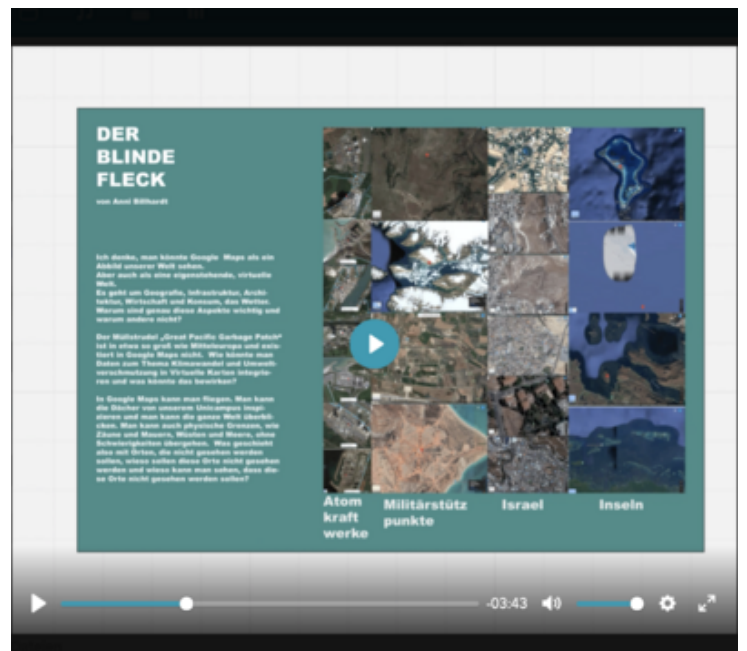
DER BLINDE FLECK

von Anni Billhardt

Ich denke, man könnte Google Maps als ein Abbild unserer Welt sehen. Aber auch als eine eigenstehende, virtuelle Welt. Es geht um Geografie, Infrastruktur, Architektur, Wirtschaft und Konsum, das Wetter. Warum sind genau diese Aspekte wichtig und warum andere nicht?

Der Müllstrudel „Great Pacific Garbage Patch" ist in etwa so groß wie Mitteleuropa und existiert in Google Maps nicht. Wie könnte man Daten zum Thema Klimawandel und Umweltverschmutzung in Virtuelle Karten integrieren und was könnte das bewirken?

In Google Maps kann man fliegen. Man kann die Dächer von unserem Unicampus inspizieren und man kann die ganze Welt überblicken. Man kann auch physische Grenzen, wie Zäune und Mauern, Wüsten und Meere, ohne Schwierigkeiten übergehen. Was geschieht also mit Orten, die nicht gesehen werden sollen, wieso sollen diese Orte nicht gesehen werden und wieso kann man sehen, dass diese Orte nicht gesehen werden sollen?

Atom kraft werke

Militärstütz punkte

Israel

Inseln

-03:43